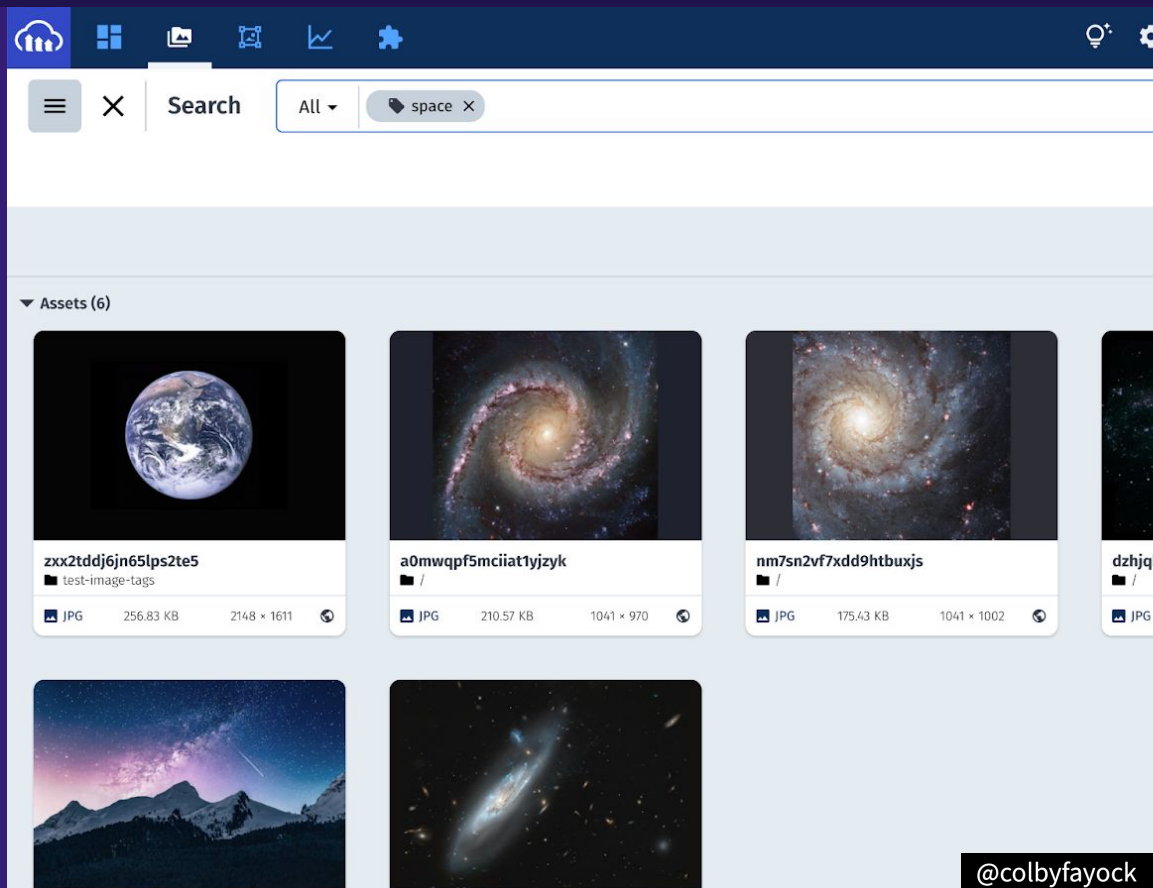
Search

All

space

Assets (6)

zxx2tddj6jn65lps2te5
test-image-tags
JPG 256.83 KB 2148 × 1611

a0mwqpf5mciiat1yjzyk
/
JPG 210.57 KB 1041 × 970

nm7sn2vf7xdd9htbuxjs
/
JPG 175.43 KB 1041 × 1002

dzhjq
/
JPG

@colbyfayock